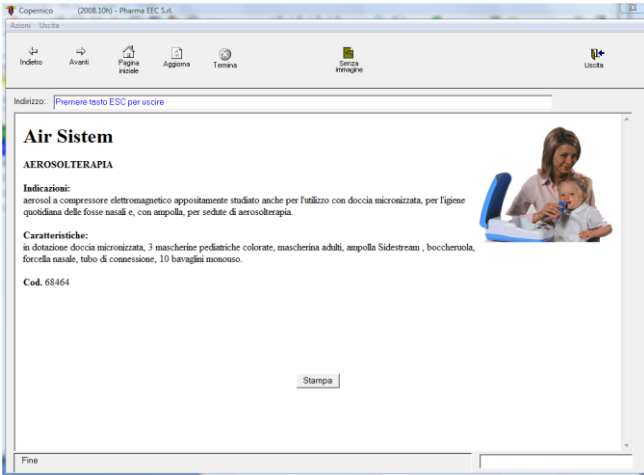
Copernico (2008.10h) - Pharma EEC S.r.l.

Azioni Uscita

Indietro Avanti Pagina iniziale Aggiorna Termina Senza immagine Uscita

Indirizzo: Premere tasto ESC per uscire

Air Sistem

AEROSOLTERAPIA

Indicazioni:
aerosol a compressore elettromagnetico appositamente studiato anche per l'utilizzo con doccia micronizzata, per l'igiene quotidiana delle fosse nasali e, con ampolla, per sedute di aerosolterapia.

Caratteristiche:
in dotazione doccia micronizzata, 3 mascherine pediatriche colorate, mascherina adulti, ampolla Sidestream , boccheruola, forcella nasale, tubo di connessione, 10 bavaglini monouso.

Cod. 68464

Stampa

Fine